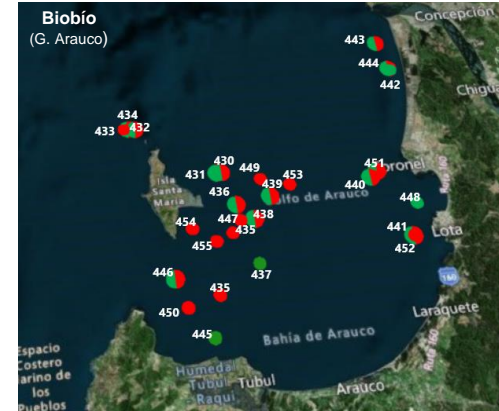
Biobío
(G. Arauco)

Concepción
443
444
442
Chigu
434
433
432
430
431
449
453
451
Coronel
440
Isla Santa María
436
439
Golfo de Arauco
448
447
438
454
435
441
Lota
455
452
437
446
160
435
Laraquete
450
445
Bahía de Arauco
Espacio Costero Marino de los Pueblos
Humedal Tubul Raqui
Tubul
Arauco